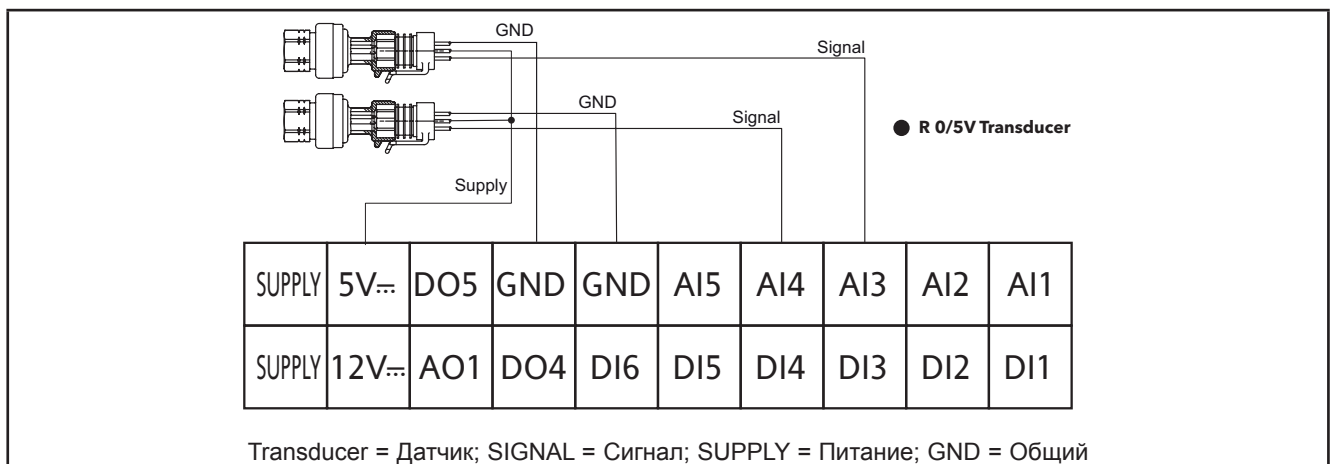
GND

Signal

GND

Signal

● R 0/5V Transducer

Supply

| SUPPLY | 5V⎓ | DO5 | GND | GND | AI5 | AI4 | AI3 | AI2 | AI1 |
|---|---|---|---|---|---|---|---|---|---|
| SUPPLY | 12V⎓ | AO1 | DO4 | DI6 | DI5 | DI4 | DI3 | DI2 | DI1 |

Transducer = Датчик; SIGNAL = Сигнал; SUPPLY = Питание; GND = Общий